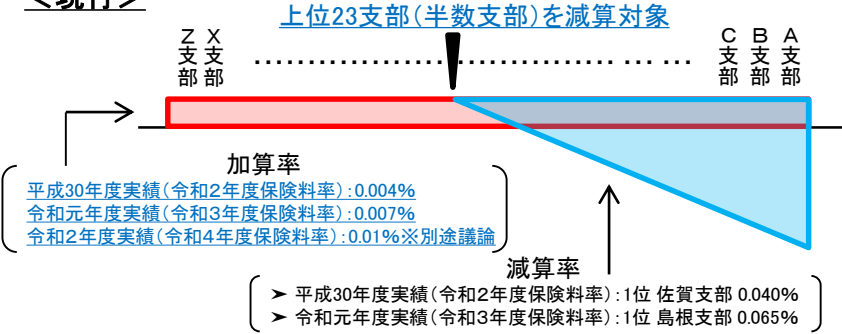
＜現行＞

上位23支部（半数支部）を減算対象

Z支部 X支部 …………… …………… C支部 B支部 A支部

加算率
平成30年度実績（令和2年度保険料率）：0.004%
令和元年度実績（令和3年度保険料率）：0.007%
令和2年度実績（令和4年度保険料率）：0.01%※別途議論

減算率
➤ 平成30年度実績（令和2年度保険料率）：1位 佐賀支部 0.040%
➤ 令和元年度実績（令和3年度保険料率）：1位 島根支部 0.065%